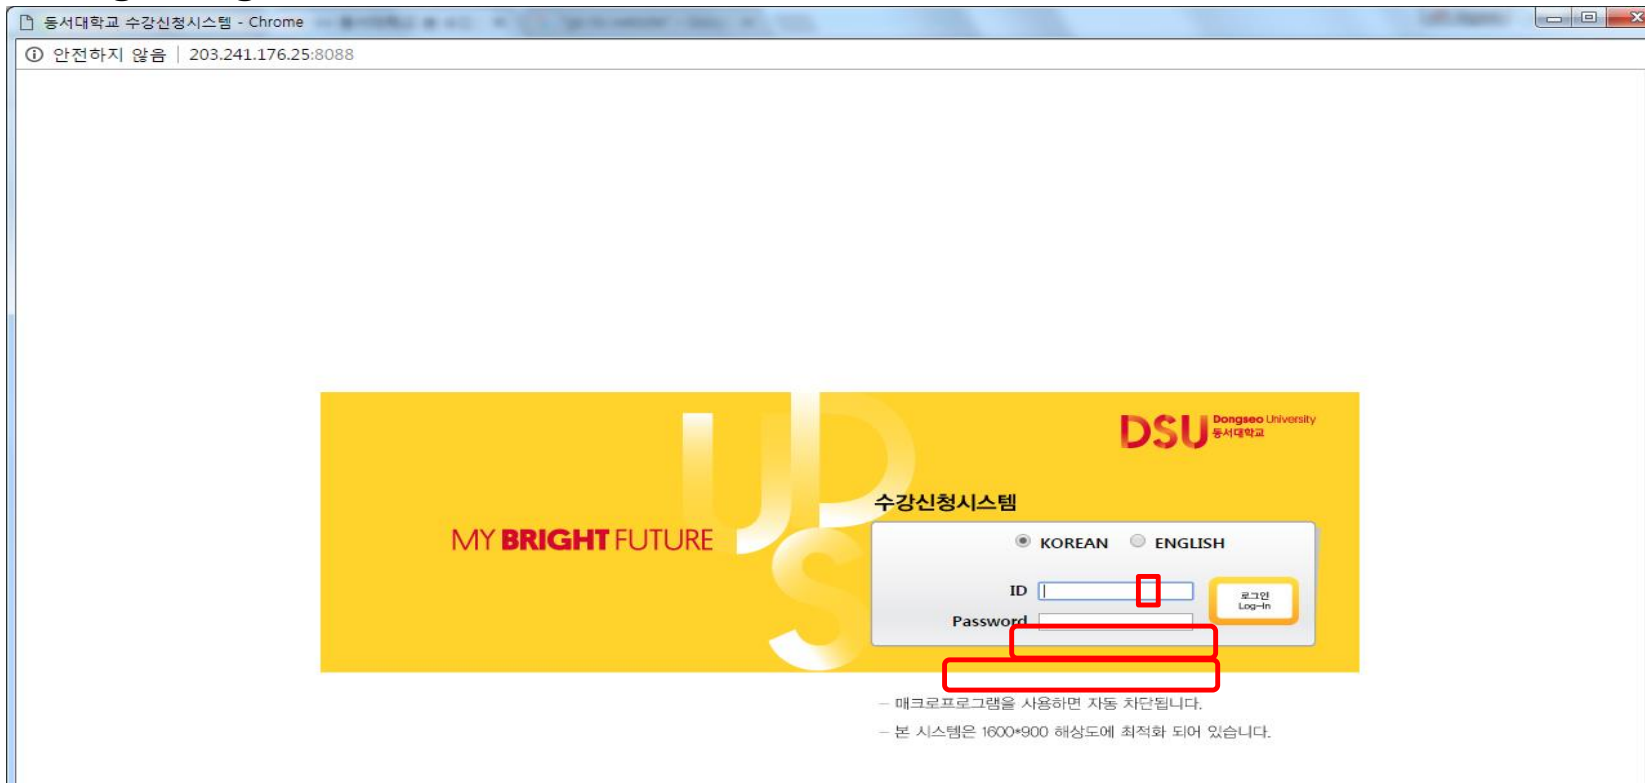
동서대학교 수강신청시스템 - Chrome

ⓘ 안전하지 않음 | 203.241.176.25:8088

DSU Dongseo University 동서대학교

MY BRIGHT FUTURE

수강신청시스템

KOREAN ENGLISH

ID

Password

로그인 Log-In

– 매크로프로그램을 사용하면 자동 차단됩니다.

– 본 시스템은 1600*900 해상도에 최적화 되어 있습니다.